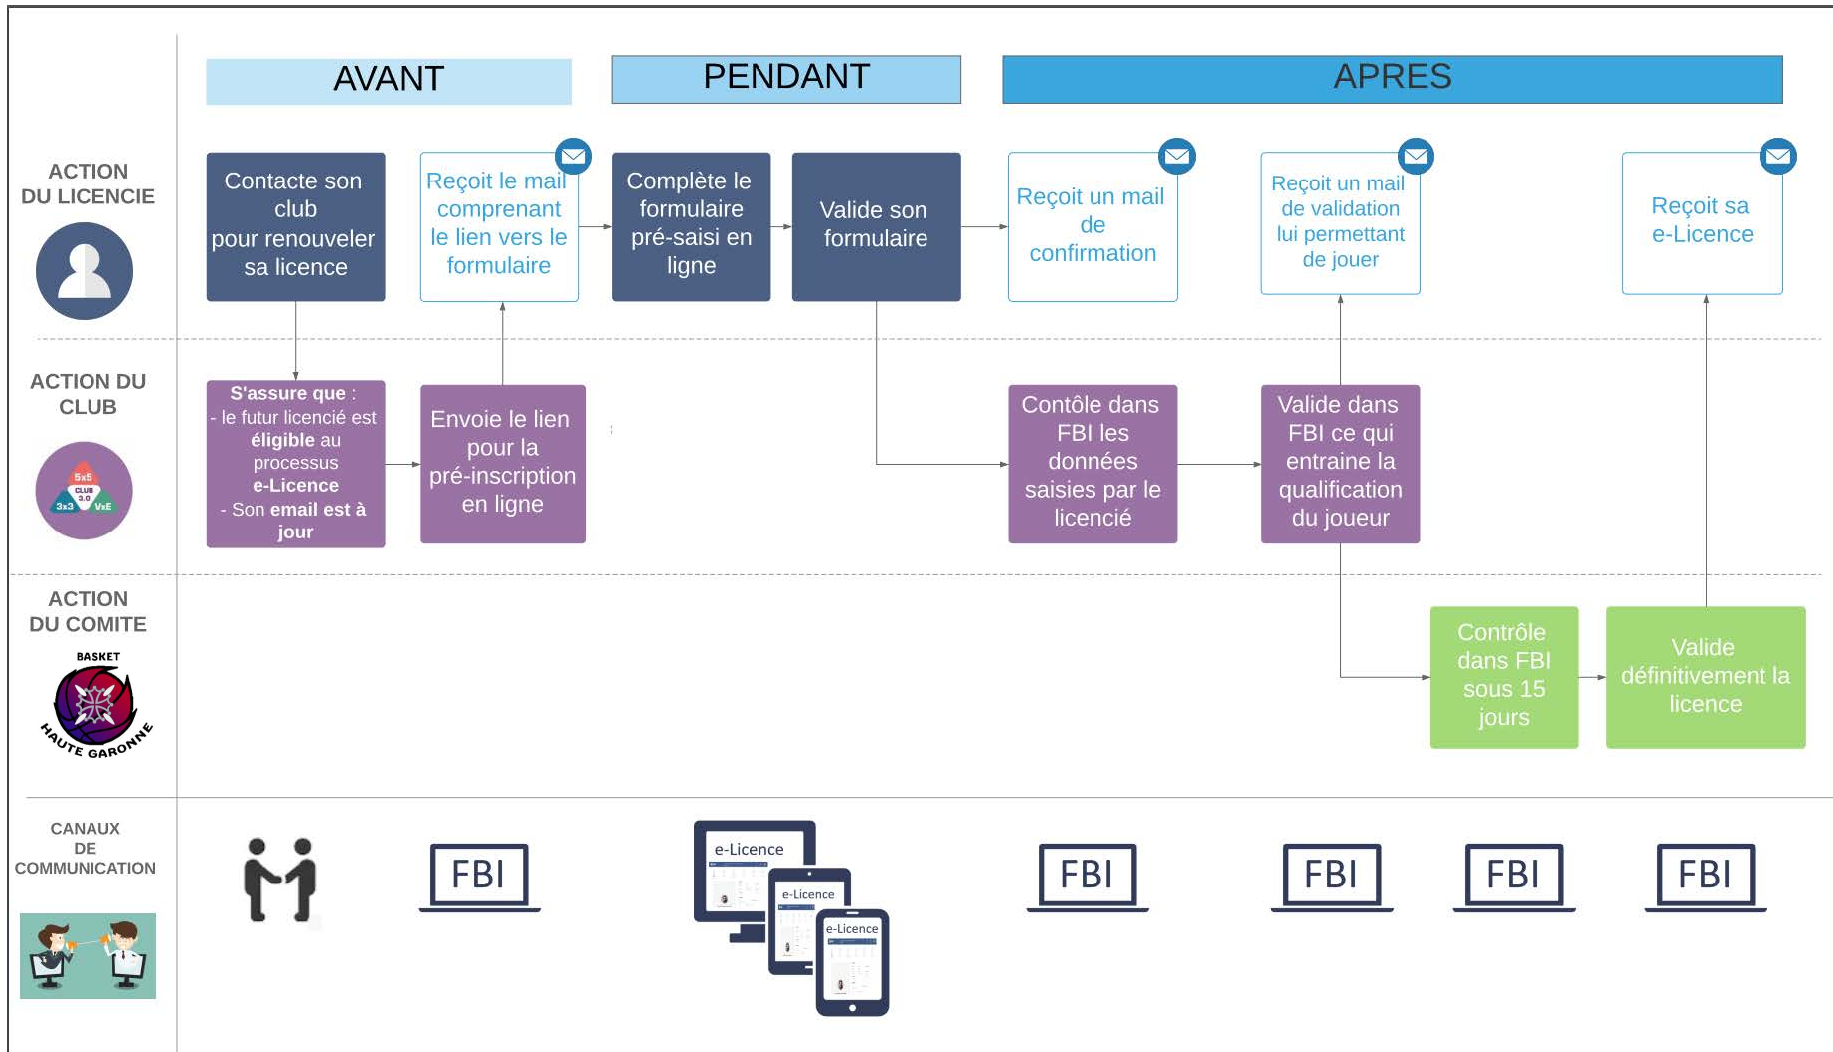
AVANT

PENDANT

APRES

ACTION DU LICENCIE

Contacte son club pour renouveler sa licence

Reçoit le mail comprenant le lien vers le formulaire

Complète le formulaire pré-saisi en ligne

Valide son formulaire

Reçoit un mail de confirmation

Reçoit un mail de validation lui permettant de jouer

Reçoit sa e-Licence

ACTION DU CLUB

5x5
CLUB 3.0
3x3
VxE

S'assure que :
- le futur licencié est éligible au processus e-Licence
- Son email est à jour

Envoie le lien pour la pré-inscription en ligne

Contôle dans FBI les données saisies par le licencié

Valide dans FBI ce qui entraine la qualification du joueur

ACTION DU COMITE

BASKET
HAUTE GARONNE

Contrôle dans FBI sous 15 jours

Valide définitivement la licence

CANAUX DE COMMUNICATION

FBI

e-Licence

e-Licence

e-Licence

FBI

FBI

FBI

FBI